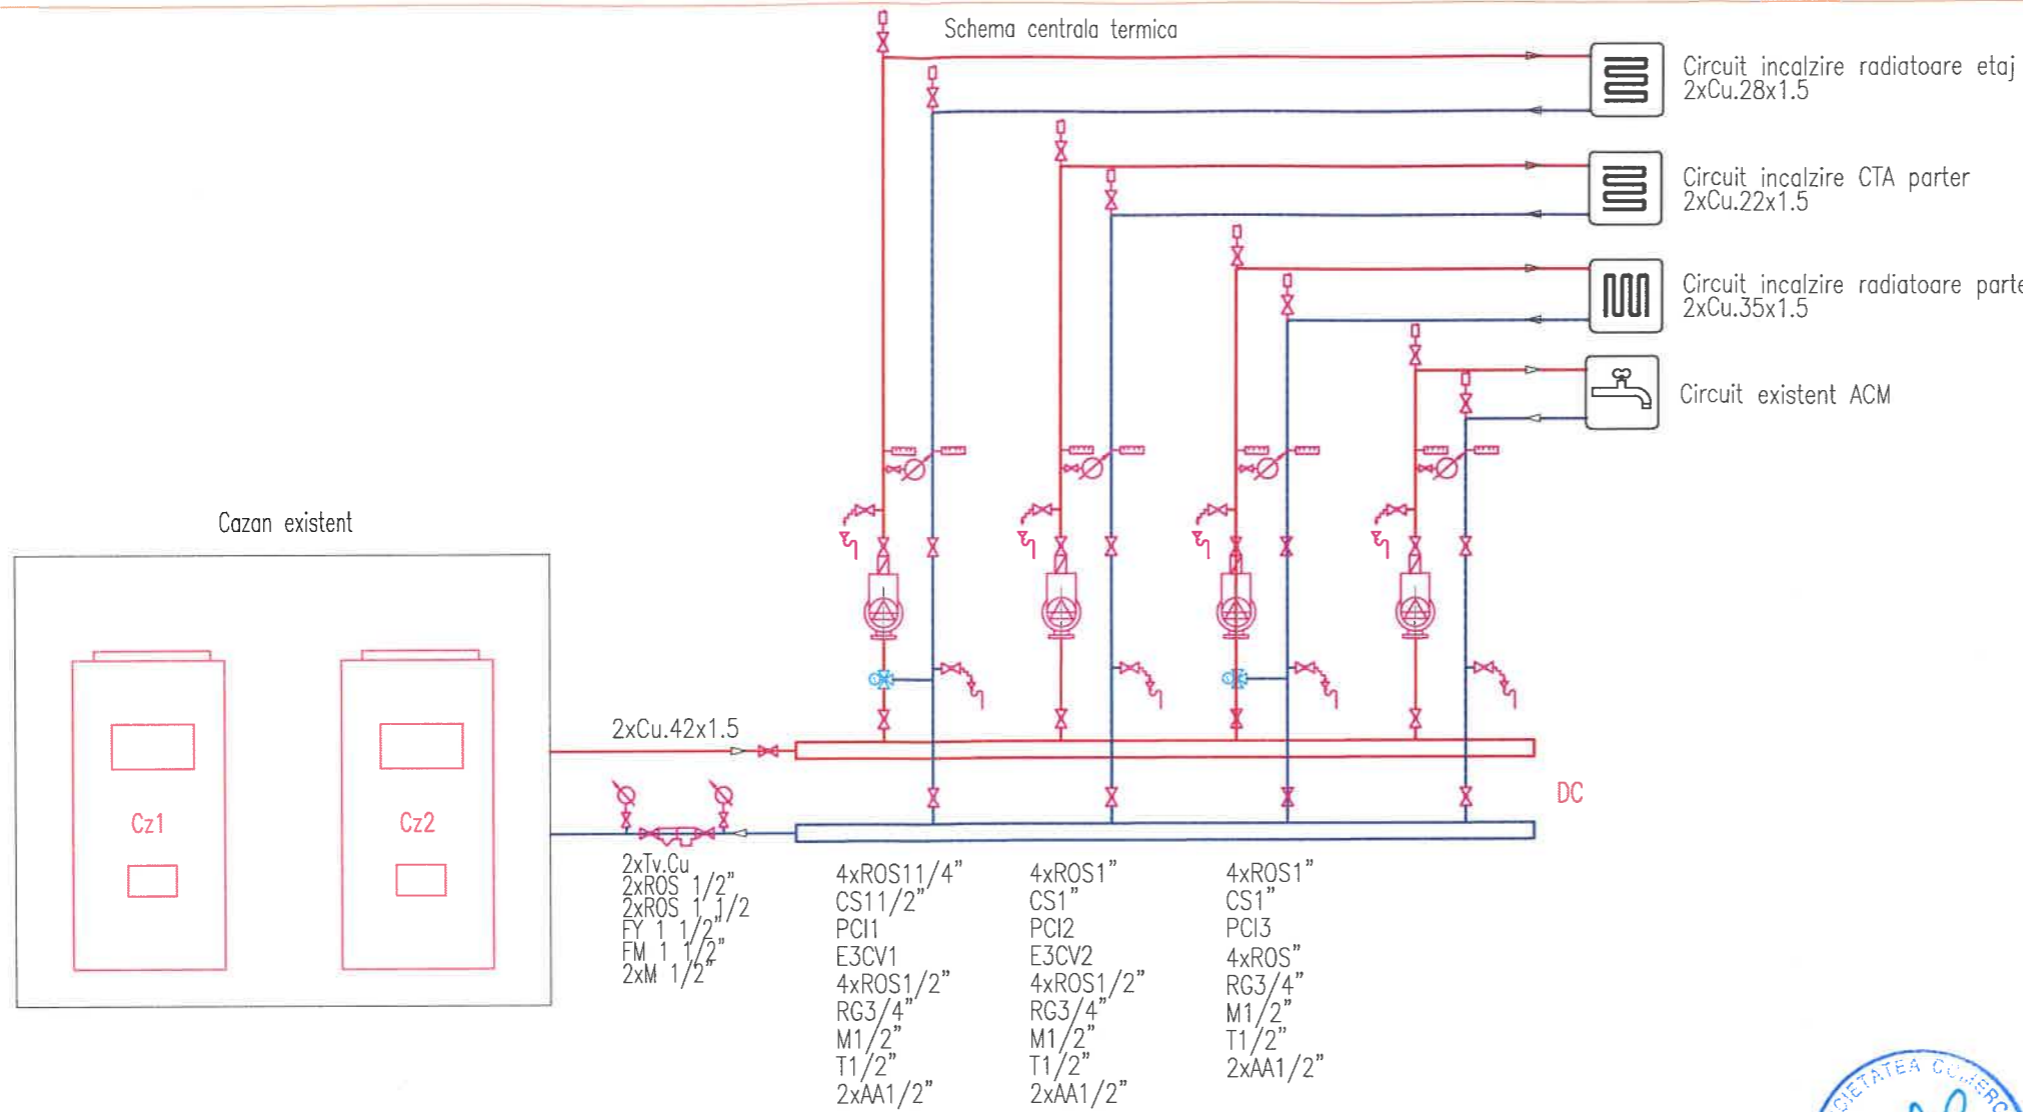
Schema centrala termica

Circuit incalzire radiatoare etaj
2xCu.28x1.5

Circuit incalzire CTA parter
2xCu.22x1.5

Circuit incalzire radiatoare parte
2xCu.35x1.5

Circuit existent ACM

Cazan existent

Cz1

Cz2

2xCu.42x1.5

DC

2xTv.Cu
2xROS 1/2"
2xROS 1 1/2
FY 1 1/2"
FM 1 1/2"
2xM 1/2"

4xROS11/4"
CS11/2"
PCI1
E3CV1
4xROS1/2"
RG3/4"
M1/2"
T1/2"
2xAA1/2"

4xROS1"
CS1"
PCI2
E3CV2
4xROS1/2"
RG3/4"
M1/2"
T1/2"
2xAA1/2"

4xROS1"
CS1"
PCI3
4xROS"
RG3/4"
M1/2"
T1/2"
2xAA1/2"

CETATEA C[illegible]